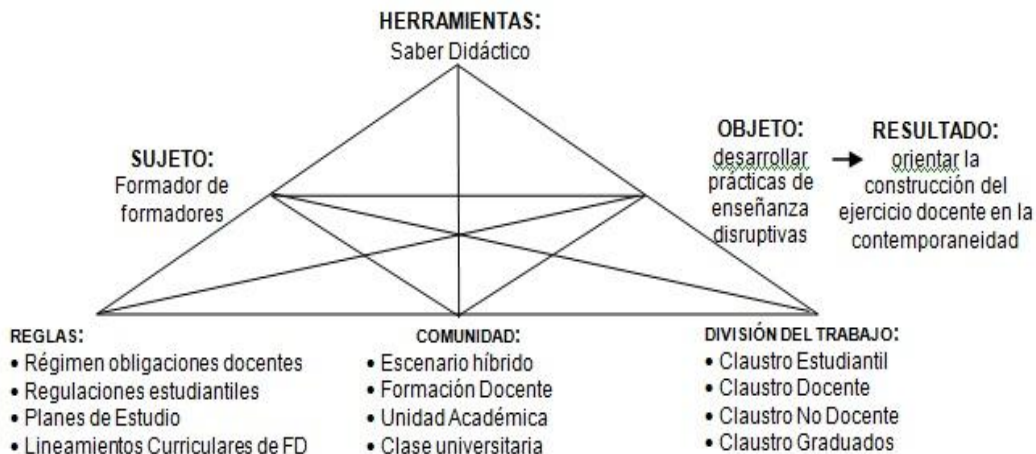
HERRAMIENTAS:
Saber Didáctico

SUJETO:
Formador de formadores

OBJETO:
desarrollar prácticas de enseñanza disruptivas

RESULTADO:
orientar la construcción del ejercicio docente en la contemporaneidad

REGLAS:
• Régimen obligaciones docentes
• Regulaciones estudiantiles
• Planes de Estudio
• Lineamientos Curriculares de FD

COMUNIDAD:
• Escenario híbrido
• Formación Docente
• Unidad Académica
• Clase universitaria

DIVISIÓN DEL TRABAJO:
• Claustro Estudiantil
• Claustro Docente
• Claustro No Docente
• Claustro Graduados